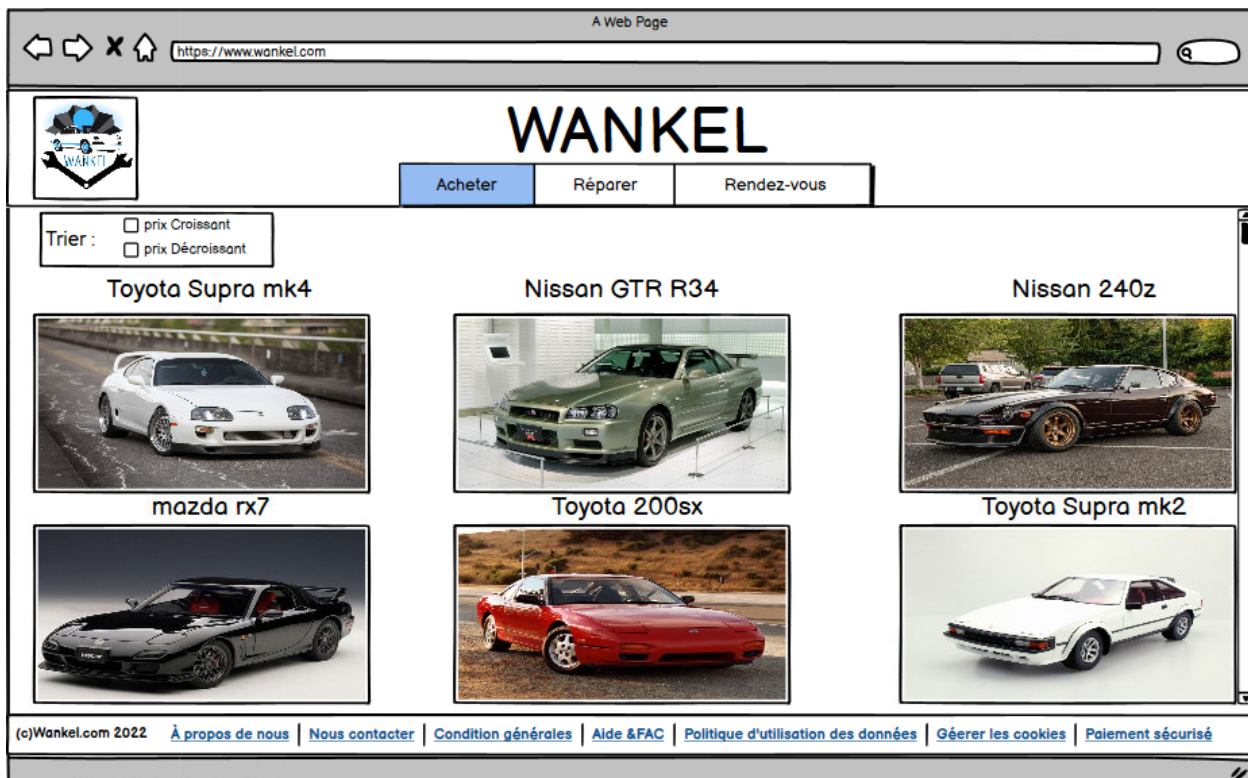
A Web Page

https://www.wankel.com

WANKEL

WANKEL

Acheter | Réparer | Rendez-vous

Trier : prix Croissant
prix Décroissant

Toyota Supra mk4

Nissan GTR R34

Nissan 240z

mazda rx7

Toyota 200sx

Toyota Supra mk2

(c)Wankel.com 2022 | À propos de nous | Nous contacter | Condition générales | Aide &FAC | Politique d'utilisation des données | Gérer les cookies | Paiement sécurisé